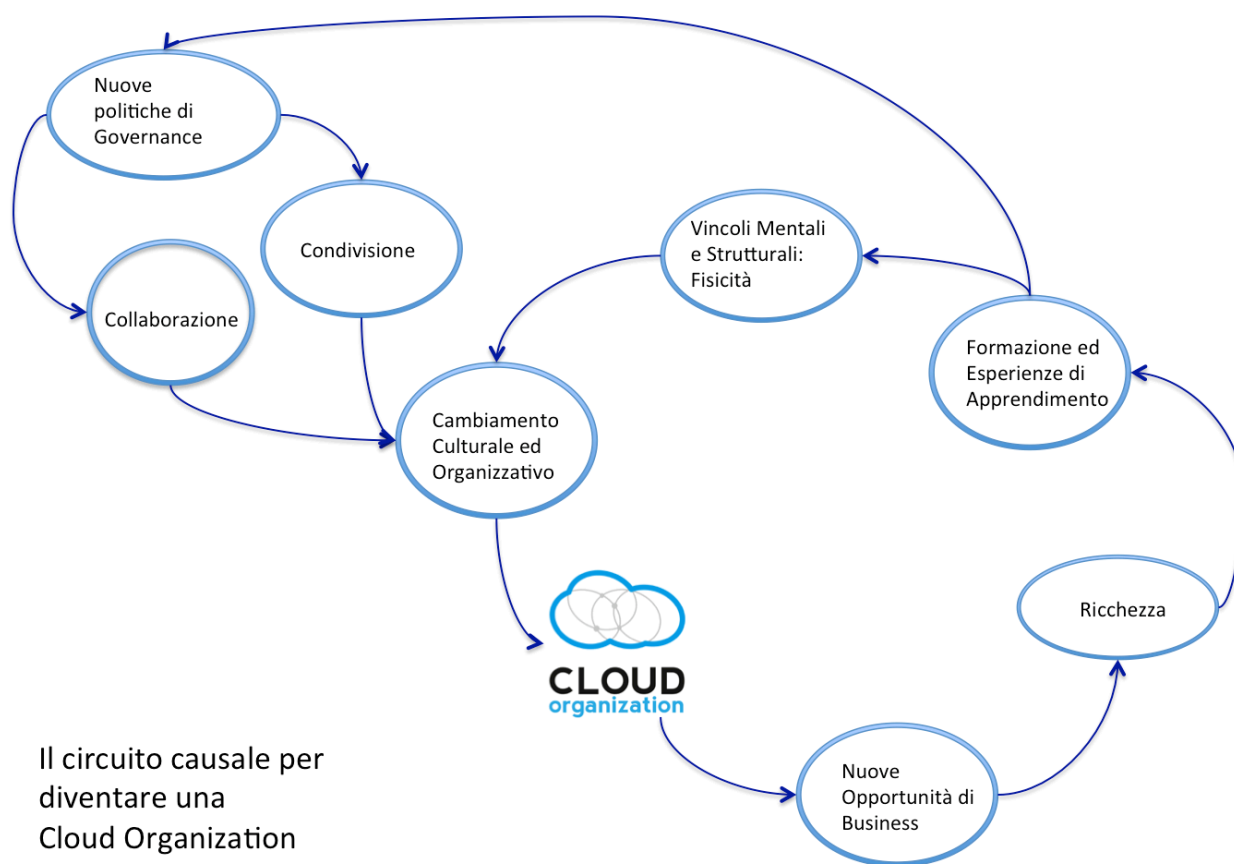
Nuove politiche di Governance

Condivisione

Collaborazione

Vincoli Mentali e Strutturali: Fisicità

Formazione ed Esperienze di Apprendimento

Cambiamento Culturale ed Organizzativo

CLOUD
organization

Ricchezza

Nuove Opportunità di Business

Il circuito causale per diventare una Cloud Organization